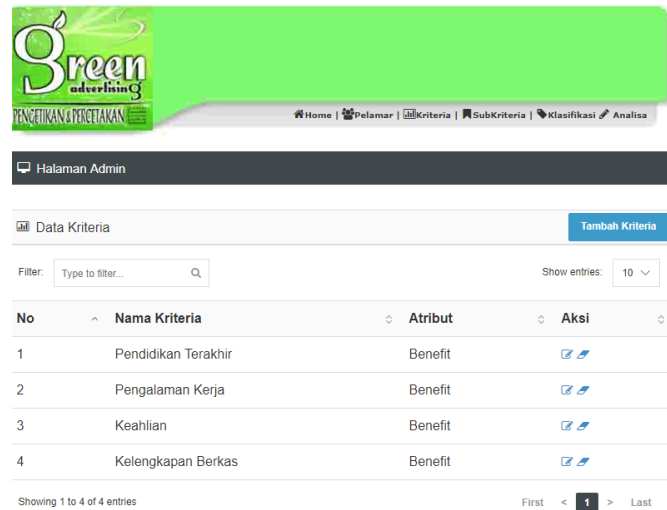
green advertising
PENGETIKAN & PERCETAKAN

Home | Pelamar | Kriteria | SubKriteria | Klasifikasi Analisa

Halaman Admin

Data Kriteria

Tambah Kriteria

Filter: Type to filter...

Show entries: 10

| No | Nama Kriteria | Atribut | Aksi |
|---|---|---|---|
| 1 | Pendidikan Terakhir | Benefit | |
| 2 | Pengalaman Kerja | Benefit | |
| 3 | Keahlian | Benefit | |
| 4 | Kelengkapan Berkas | Benefit | |

Showing 1 to 4 of 4 entries

First < 1 > Last